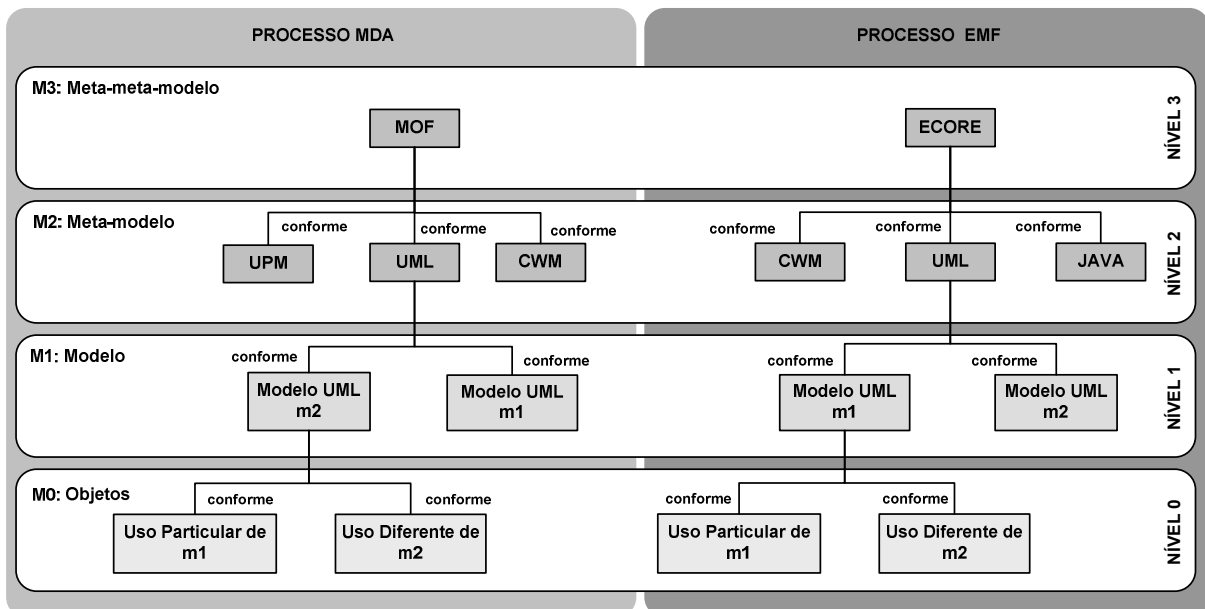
PROCESSO MDA

PROCESSO EMF

M3: Meta-meta-modelo

MOF

ECORE

NÍVEL 3

M2: Meta-modelo

conforme conforme conforme

UPM UML CWM

conforme conforme conforme

CWM UML JAVA

NÍVEL 2

M1: Modelo

conforme conforme

Modelo UML m2

Modelo UML m1

conforme conforme

Modelo UML m1

Modelo UML m2

NÍVEL 1

M0: Objetos

conforme conforme

Uso Particular de m1

Uso Diferente de m2

conforme conforme

Uso Particular de m1

Uso Diferente de m2

NÍVEL 0